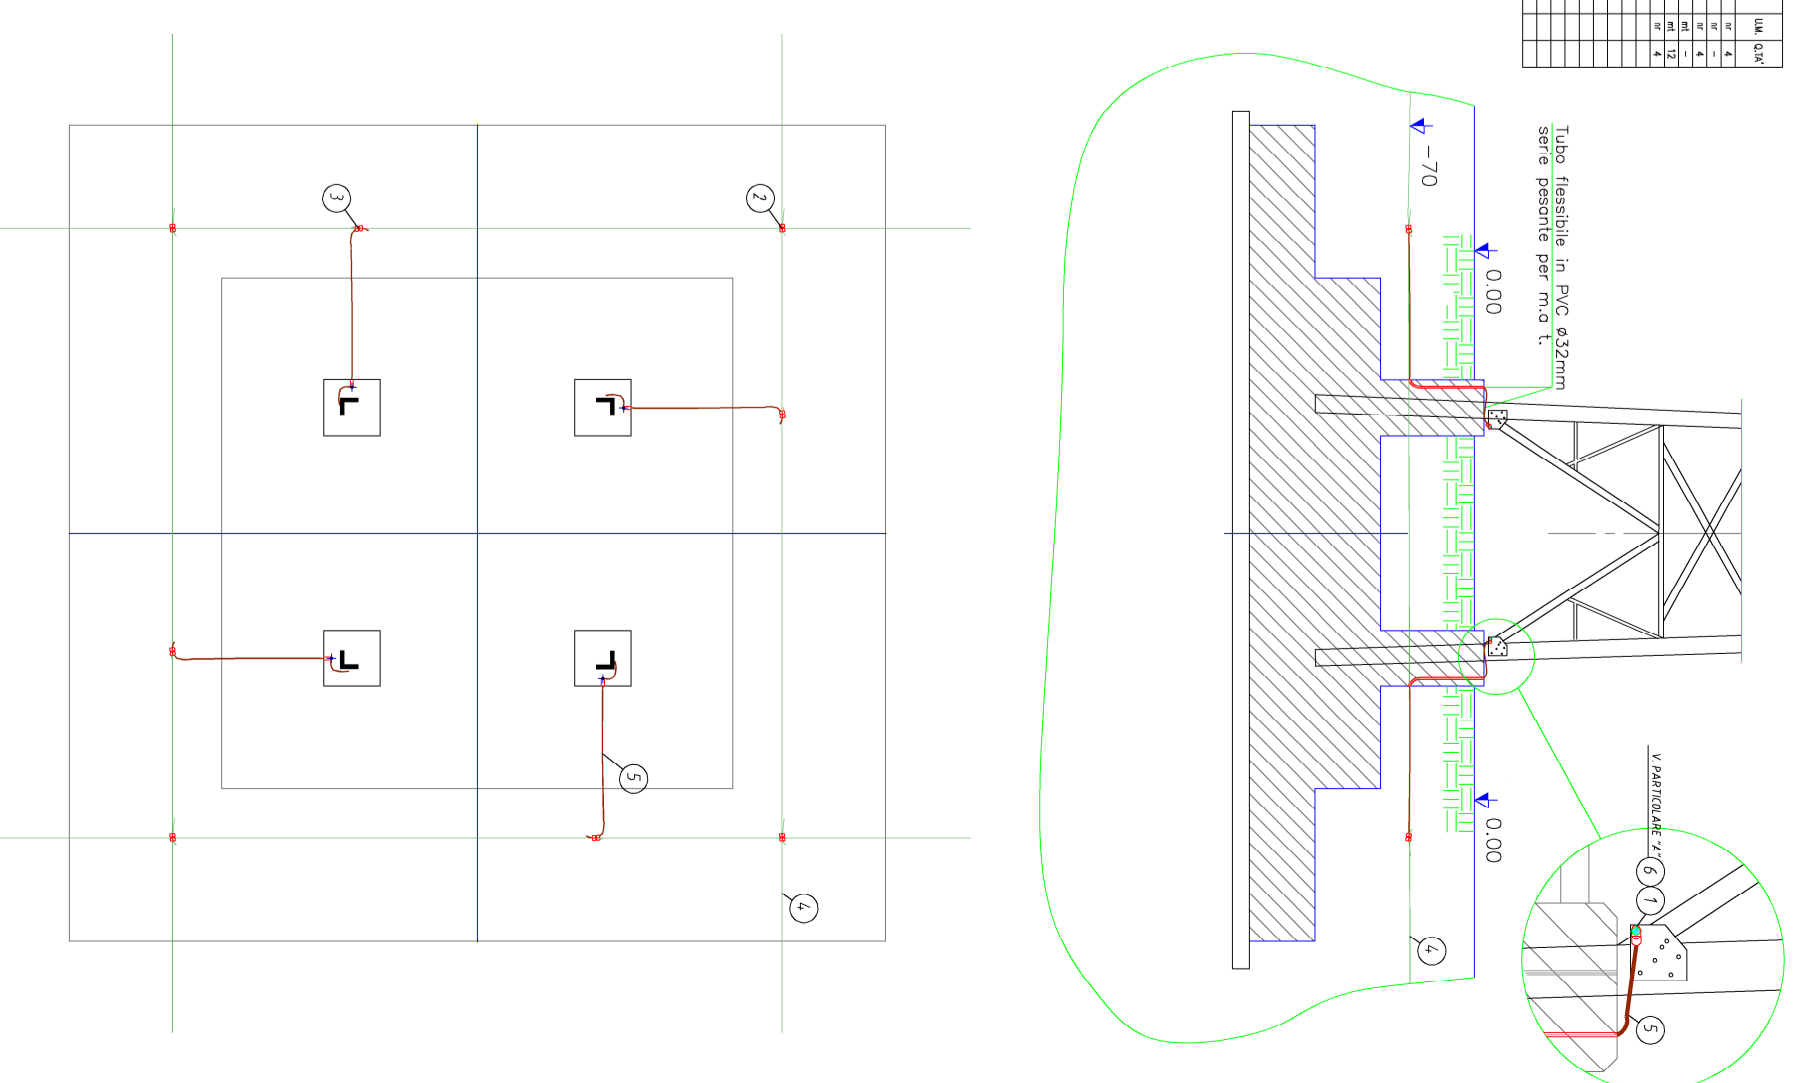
| U.M. | Q.TA' |
|---|---|
| nr | 4 |
| nr | – |
| nr | 4 |
| mt | – |
| mt | 12 |
| nr | 4 |

Tubo flessibile in PVC ø32mm serie pesante per m.a.t.

−70

0.00

0.00

V PARTICOLARE "A"

3

2

5

4

4

6

1

5